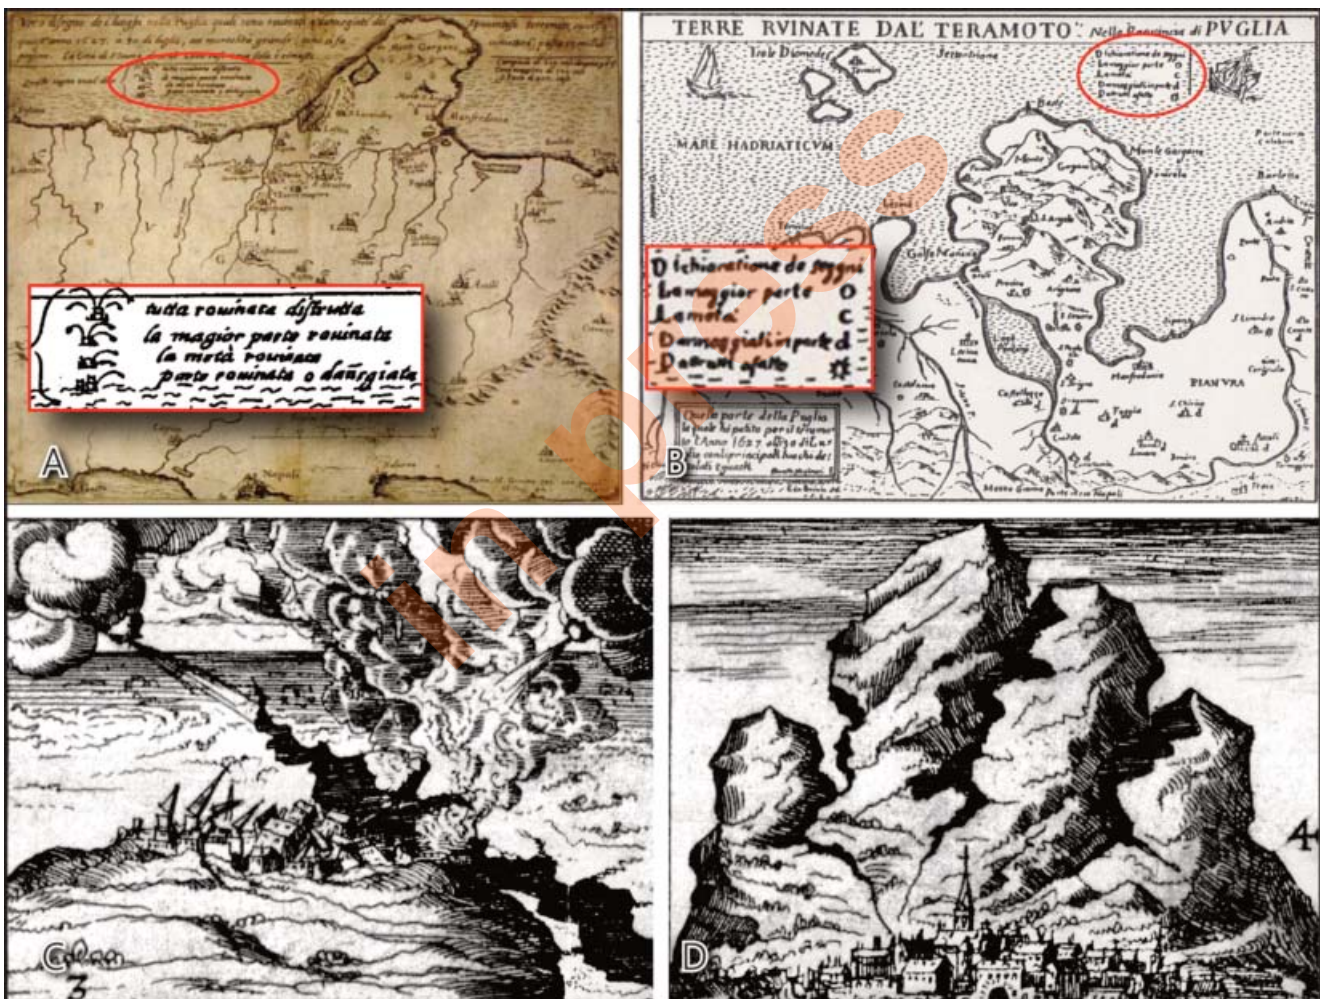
tutta rouinata distrutta
la magior parte rouinata
la metà rouinata
parte rouinata o dañgiata

A

TERRE RVINATE DAL TERAMOTO Nella Provincia di PVGLIA

Isole Diomedee

MARE HADRIATICVM

Monte Gargano

Barletta

Golfo Varano

Manfredonia

PIANVRA

Dichiaratione de segni
La maggior parte O
La metà C
Dannaggiati in parte d
Dell'altri afatto

Quella parte della Puglia la quale ha patito per il terremoto l'Anno 1627 alli 30 di Lu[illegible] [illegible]

B

C

3

D

4